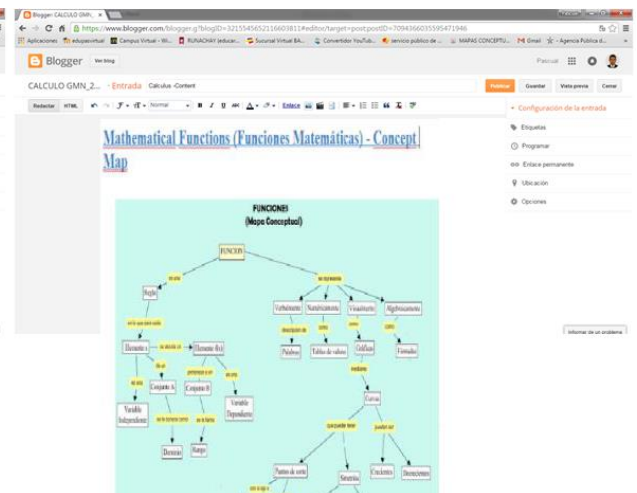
Blogger: CALCULO GMN_

https://www.blogger.com/blogger.g?blogID=3215545652116603811#editor/target=post;postID=7094366035595471946

Aplicaciones edupas virtual Campus Virtual - Wi... RUNACHAY (educar... Sucursal Virtual BA... Convertidor YouTub... servicio publico de ... MAPAS CONCEPTU... Gmail - Agencia Publica d...

Blogger Ver blog

Pascual

CALCULO GMN_2... · Entrada Calculus -Content

Publicar Guardar Vista previa Cerrar

Redactar HTML Normal Enlace

Configuración de la entrada

Etiquetas

Programar

Enlace permanente

Ubicación

Opciones

Mathematical Functions (Funciones Matemáticas) - Concept Map

FUNCIONES (Mapa Conceptual)

FUNCION

es una

Regla

en la que para cada

Elemento x

se asocia un

Elemento f(x)

del cual

Conjunto A

Variable Independiente

se le conoce como

Dominio

pertenece a un

Conjunto B

se le llama

Rango

es una

Variable Dependiente

se expresa

Verbalmente

Numéricamente

Visualmente

Algebraicamente

descripción de

Palabras

Tablas de valores

como

Gráficas

con

Fórmulas

mediante

Curvas

que pueden tener

pueden ser

Puntos de corte

Simetría

Crecientes

Decrecientes

Informar de un problema